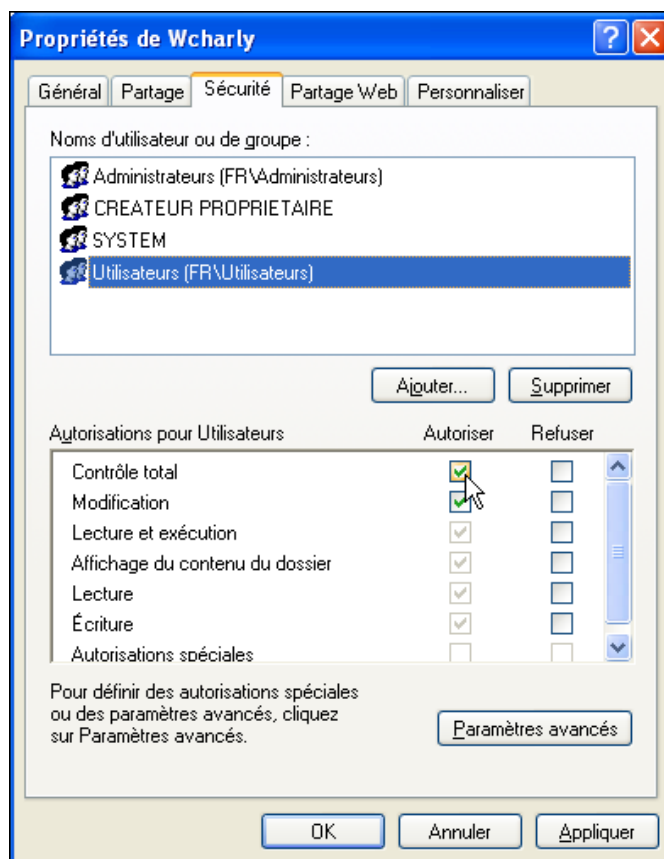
Propriétés de Wcharly

Général | Partage | Sécurité | Partage Web | Personnaliser

Noms d'utilisateur ou de groupe :

Administrateurs (FR\Administrateurs)
CREATEUR PROPRIETAIRE
SYSTEM
Utilisateurs (FR\Utilisateurs)

Ajouter... | Supprimer

| Autorisations pour Utilisateurs | Autoriser | Refuser |
|---|---|---|
| Contrôle total | | |
| Modification | | |
| Lecture et exécution | | |
| Affichage du contenu du dossier | | |
| Lecture | | |
| Écriture | | |
| Autorisations spéciales | | |

Pour définir des autorisations spéciales ou des paramètres avancés, cliquez sur Paramètres avancés.

Paramètres avancés

OK | Annuler | Appliquer